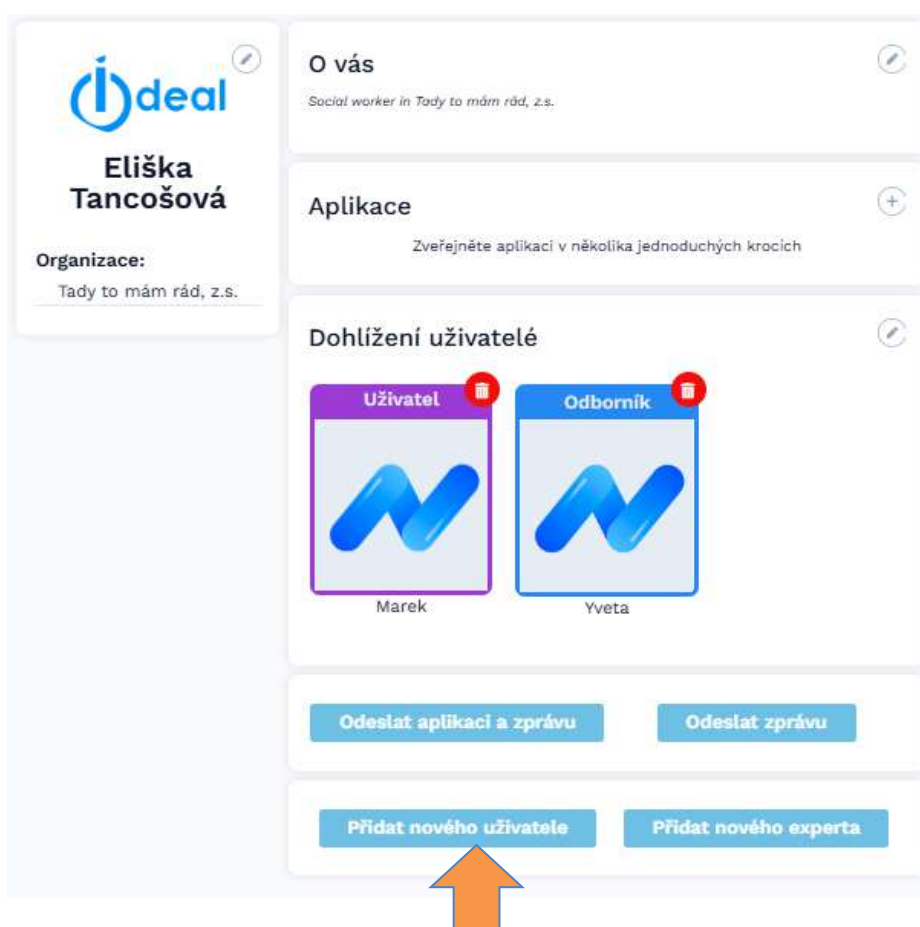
ideal

Eliška Tancošová

Organizace:
Tady to mám rád, z.s.

O vás
Social worker in Tady to mám rád, z.s.

Aplikace
Zveřejněte aplikaci v několika jednoduchých krocích

Dohlížení uživatelé

Uživatel
Marek

Odborník
Yveta

Odeslat aplikaci a zprávu
Odeslat zprávu

Přidat nového uživatele
Přidat nového experta